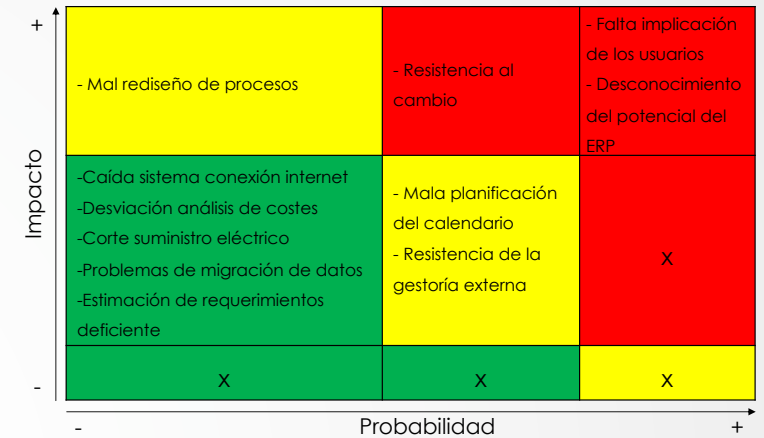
+

Impacto

-

| | | |
|---|---|---|
| - Mal rediseño de procesos | - Resistencia al cambio | - Falta implicación de los usuarios<br>- Desconocimiento del potencial del ERP |
| -Caída sistema conexión internet<br>-Desviación análisis de costes<br>-Corte suministro eléctrico<br>-Problemas de migración de datos<br>-Estimación de requerimientos deficiente | - Mala planificación del calendario<br>- Resistencia de la gestoría externa | X |
| X | X | X |

- Probabilidad +